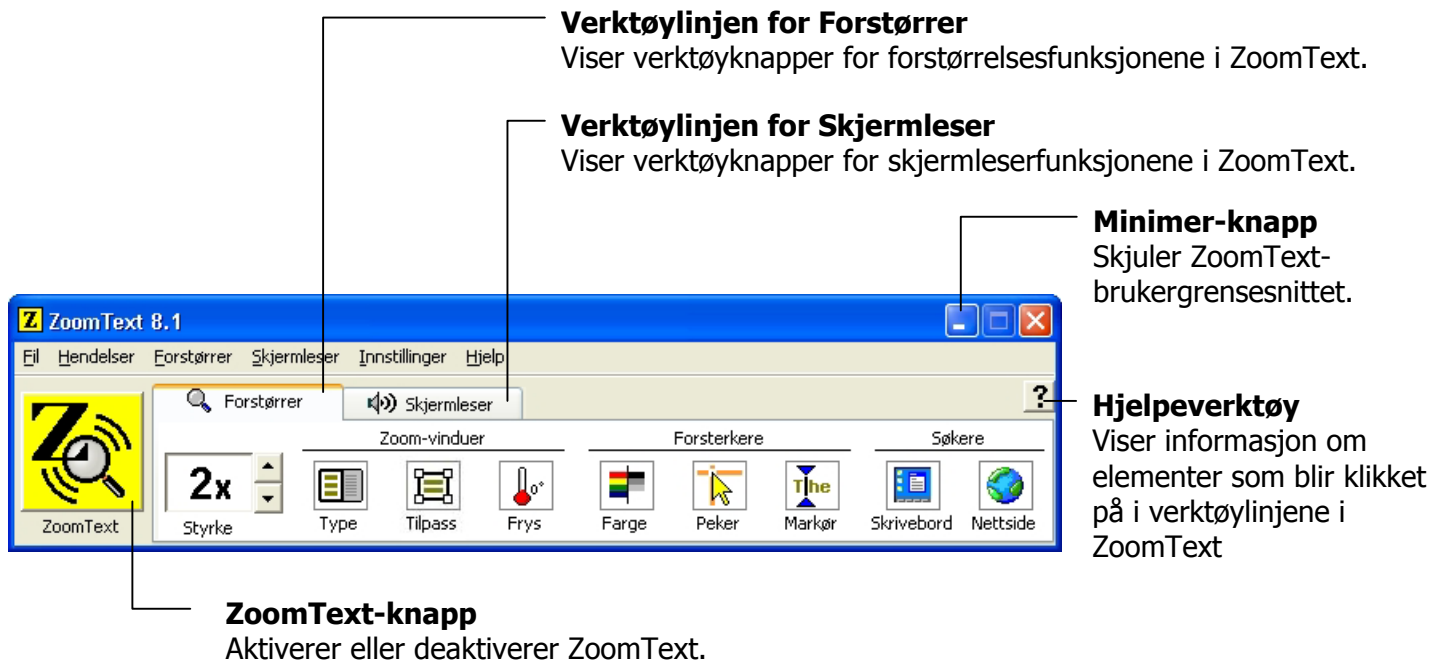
**Verktøylinjen for Forstørrer**
Viser verktøyknapper for forstørrelsesfunksjonene i ZoomText.

**Verktøylinjen for Skjermleser**
Viser verktøyknapper for skjermleserfunksjonene i ZoomText.

**Minimer-knapp**
Skjuler ZoomText-brukergrensesnittet.

Z ZoomText 8.1

Fil Hendelser Forstørrer Skjermleser Innstillinger Hjelp

Forstørrer Skjermleser ?

ZoomText

Zoom-vinduer Forsterkere Søkere

2x Styrke Type Tilpass Frys Farge Peker The Markør Skrivebord Nettside

**Hjelpeverktøy**
Viser informasjon om elementer som blir klikket på i verktøylinjene i ZoomText

**ZoomText-knapp**
Aktiverer eller deaktiverer ZoomText.